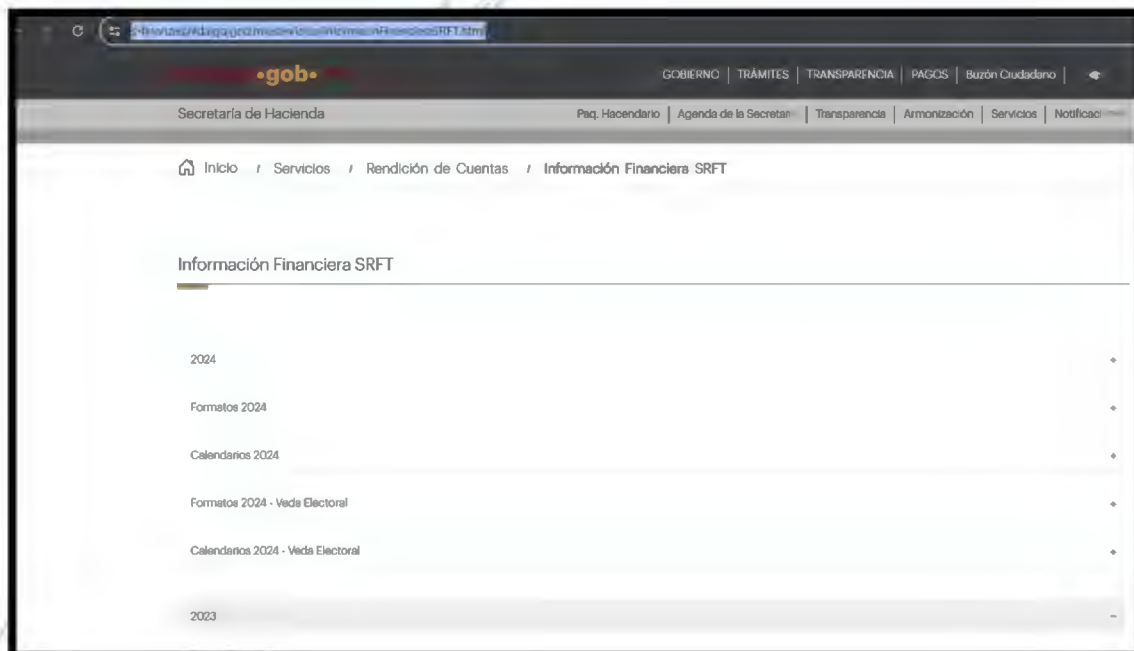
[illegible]InformacionFinancieraSRFT.html

•gob•

GOBIERNO | TRÁMITES | TRANSPARENCIA | PAGOS | Buzón Ciudadano |

Secretaría de Hacienda

Paq. Hacendario | Agenda de la Secretar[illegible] | Transparencia | Armonización | Servicios | Notificac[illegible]

Inicio / Servicios / Rendición de Cuentas / Información Financiera SRFT

Información Financiera SRFT

2024

Formatos 2024

Calendarios 2024

Formatos 2024 - Veda Electoral

Calendarios 2024 - Veda Electoral

2023